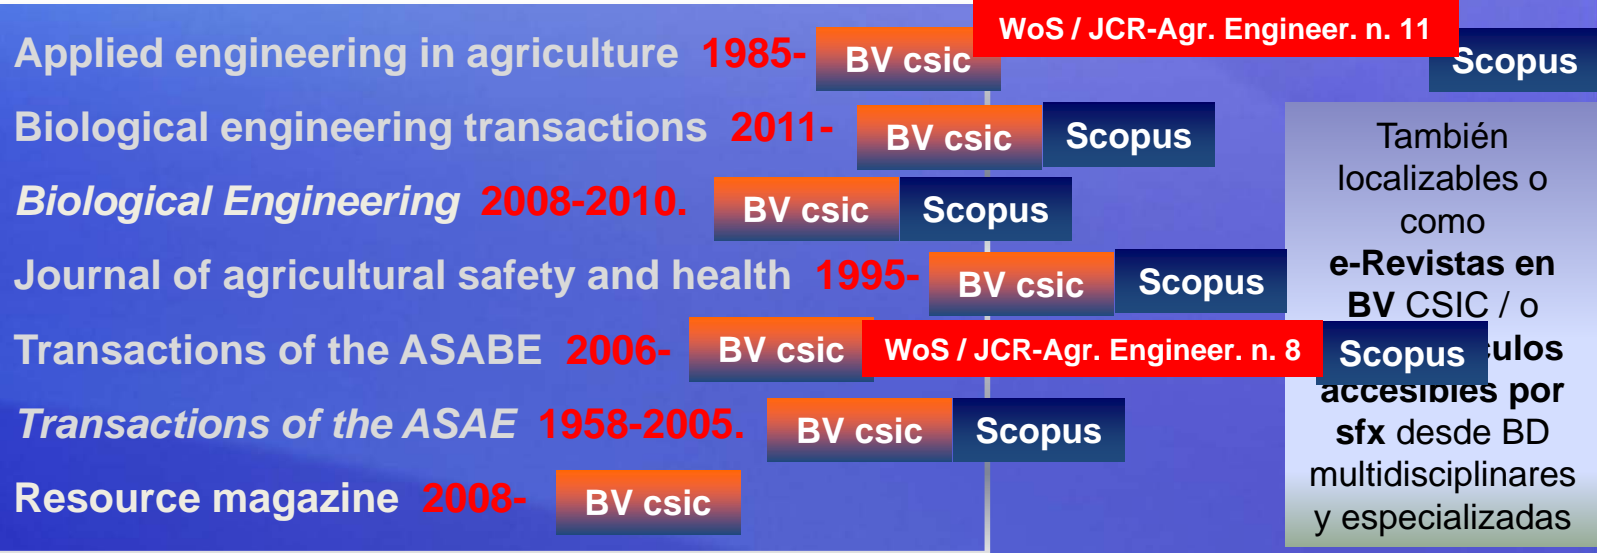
Applied engineering in agriculture 1985- BV csic WoS / JCR-Agr. Engineer. n. 11 Scopus

Biological engineering transactions 2011- BV csic Scopus

*Biological Engineering* 2008-2010. BV csic Scopus

Journal of agricultural safety and health 1995- BV csic Scopus

Transactions of the ASABE 2006- BV csic WoS / JCR-Agr. Engineer. n. 8 Scopus

*Transactions of the ASAE* 1958-2005. BV csic Scopus

Resource magazine 2008- BV csic

También localizables o como **e-Revistas en BV** CSIC / o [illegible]**ulos accesibles por sfx** desde BD multidisciplinares y especializadas